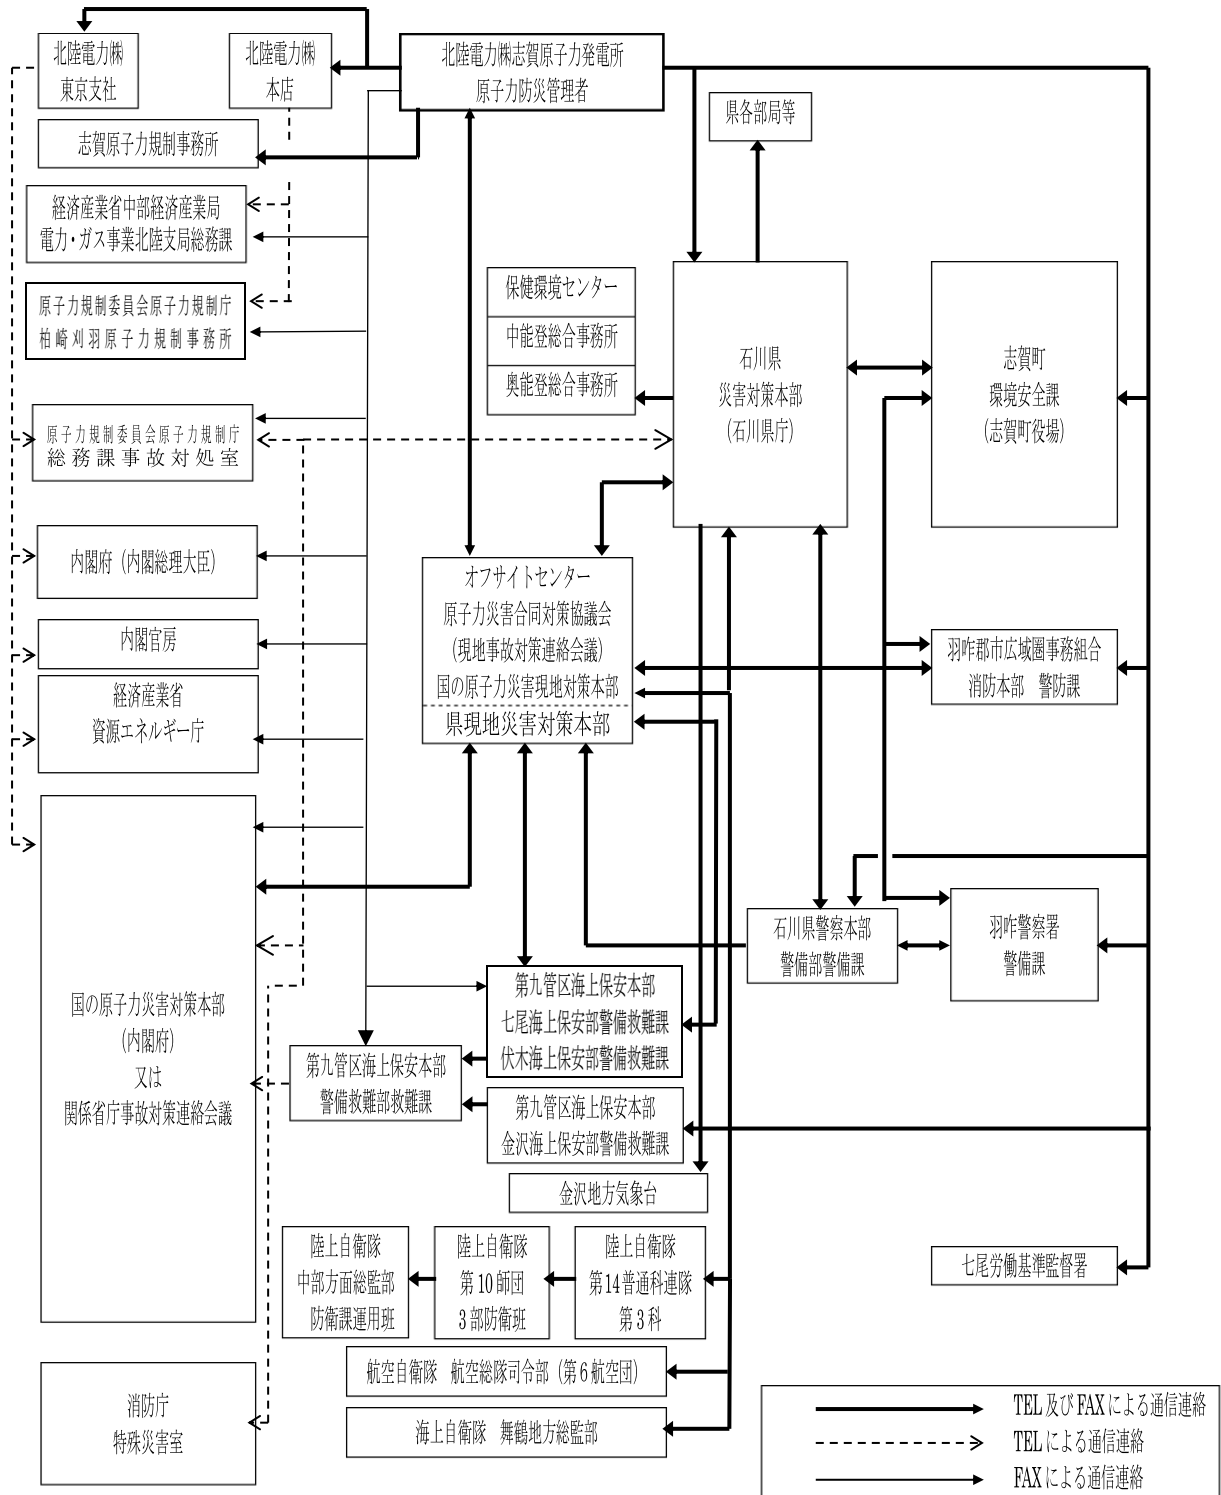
北陸電力㈱
東京支社

北陸電力㈱
本店

北陸電力㈱志賀原子力発電所
原子力防災管理者

志賀原子力規制事務所

県各部局等

経済産業省中部経済産業局
電力・ガス事業北陸支局総務課

原子力規制委員会原子力規制庁
柏崎刈羽原子力規制事務所

保健環境センター

中能登総合事務所

奥能登総合事務所

石川県
災害対策本部
(石川県庁)

志賀町
環境安全課
(志賀町役場)

原子力規制委員会原子力規制庁
総務課事故対処室

内閣府（内閣総理大臣）

オフサイトセンター
原子力災害合同対策協議会
(現地事故対策連絡会議)
国の原子力災害現地対策本部
県現地災害対策本部

内閣官房

羽咋郡市広域圏事務組合
消防本部　警防課

経済産業省
資源エネルギー庁

石川県警察本部
警備部警備課

羽咋警察署
警備課

国の原子力災害対策本部
(内閣府)
又は
関係省庁事故対策連絡会議

第九管区海上保安本部
七尾海上保安部警備救難課
伏木海上保安部警備救難課

第九管区海上保安本部
警備救難部救難課

第九管区海上保安本部
金沢海上保安部警備救難課

金沢地方気象台

陸上自衛隊
中部方面総監部
防衛課運用班

陸上自衛隊
第10師団
3部防衛班

陸上自衛隊
第14普通科連隊
第3科

七尾労働基準監督署

航空自衛隊　航空総隊司令部（第6航空団）

消防庁
特殊災害室

海上自衛隊　舞鶴地方総監部

TEL及びFAXによる通信連絡
TELによる通信連絡
FAXによる通信連絡